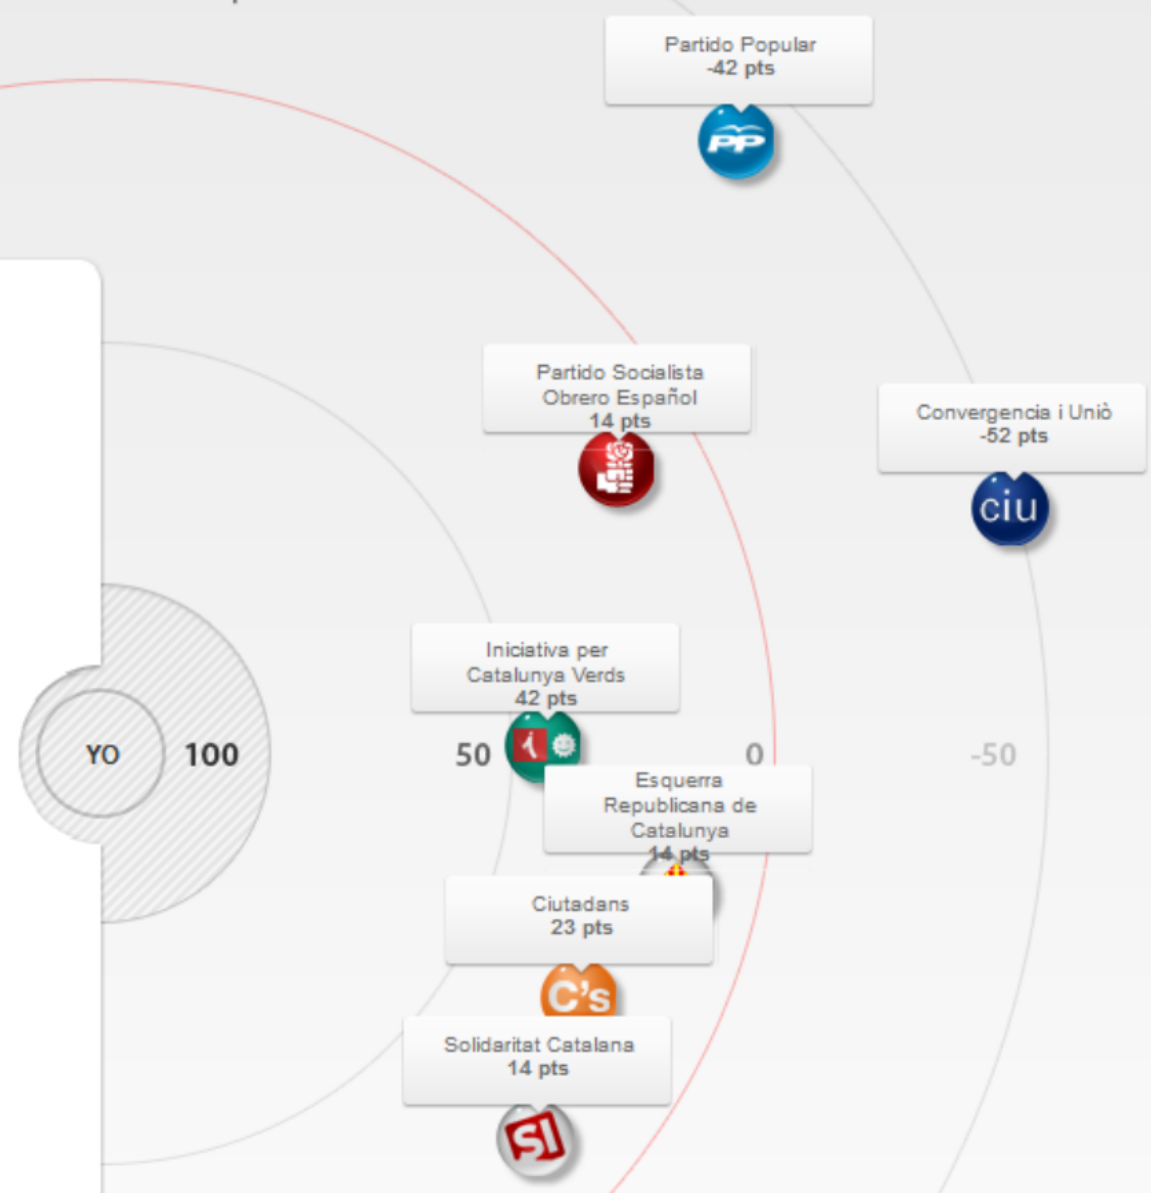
Partido Popular
-42 pts

PP

Partido Socialista Obrero Español
14 pts

Convergencia i Uniò
-52 pts

ciu

Iniciativa per Catalunya Verds
42 pts

YO 100 50 0 -50

Esquerra Republicana de Catalunya
14 pts

Ciutadans
23 pts

C's

Solidaritat Catalana
14 pts

SI